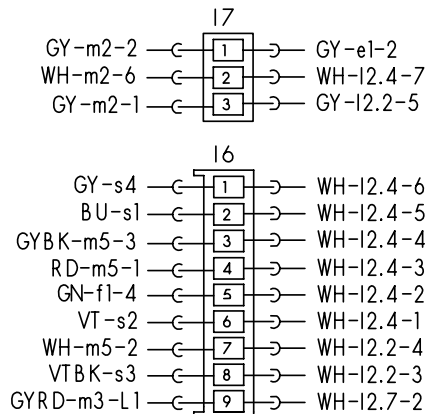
17

GY-m2-2 1 GY-e1-2
WH-m2-6 2 WH-12.4-7
GY-m2-1 3 GY-12.2-5

16

GY-s4 1 WH-12.4-6
BU-s1 2 WH-12.4-5
GYBK-m5-3 3 WH-12.4-4
RD-m5-1 4 WH-12.4-3
GN-f1-4 5 WH-12.4-2
VT-s2 6 WH-12.4-1
WH-m5-2 7 WH-12.2-4
VTBK-s3 8 WH-12.2-3
GYRD-m3-L1 9 WH-12.7-2